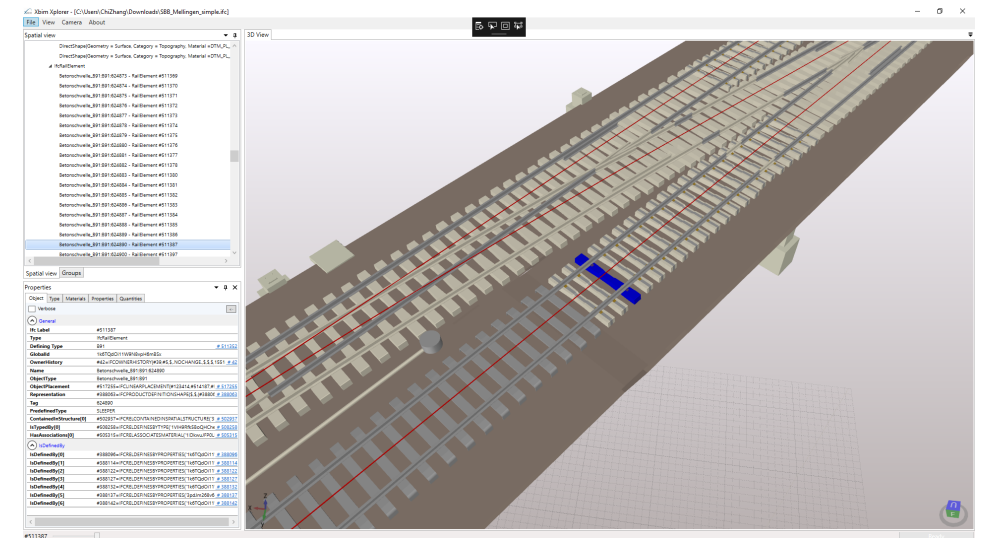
Xbim Xplorer - [C:\Users\ChiZhang\Downloads\SBB_Mellingen_simple.ifc]

File View Camera About

Spatial view

DirectShape(Geometry = Surface, Category = Topography, Material = DTM_FL...
DirectShape(Geometry = Surface, Category = Topography, Material = DTM_FL...
IfcRailElement
Betonschwelle_B91:B91:624873 - RailElement #511366
Betonschwelle_B91:B91:624874 - RailElement #511370
Betonschwelle_B91:B91:624875 - RailElement #511371
Betonschwelle_B91:B91:624876 - RailElement #511372
Betonschwelle_B91:B91:624877 - RailElement #511373
Betonschwelle_B91:B91:624878 - RailElement #511374
Betonschwelle_B91:B91:624879 - RailElement #511375
Betonschwelle_B91:B91:624880 - RailElement #511376
Betonschwelle_B91:B91:624881 - RailElement #511377
Betonschwelle_B91:B91:624882 - RailElement #511378
Betonschwelle_B91:B91:624883 - RailElement #511380
Betonschwelle_B91:B91:624884 - RailElement #511381
Betonschwelle_B91:B91:624885 - RailElement #511382
Betonschwelle_B91:B91:624886 - RailElement #511383
Betonschwelle_B91:B91:624887 - RailElement #511384
Betonschwelle_B91:B91:624888 - RailElement #511385
Betonschwelle_B91:B91:624889 - RailElement #511386
Betonschwelle_B91:B91:624890 - RailElement #511387
Betonschwelle_B91:B91:624900 - RailElement #511397

Spatial view Groups

Properties

Object Type Materials Properties Quantities

Verbose

General

| | |
|---|---|
| Ifc Label | #511387 |
| Type | IfcRailElement |
| Defining Type | B91 # 511322 |
| GlobalId | 1s6fQplOi11WB1dlqlH8mBSs |
| OwnerHistory | #42=IFCOWNERHISTORY(#38,#5,$,.NOCHANGE.,$,$,$,1551 # 42 |
| Name | Betonschwelle_B91:B91:624890 |
| ObjectType | Betonschwelle_B91:B91 |
| ObjectPlacement | #517255=IFCLINEARPLACEMENT(#123414,#514197,# # 517255 |
| Representation | #598063=IFCPRODUCTDEFINITIONSHAPE($,$,(#59806 # 598063 |
| Tag | 624890 |
| PredefinedType | SLEEPER |
| ContainedInStructure[0] | #502937=IFCRELCONTAINEDINSPATIALSTRUCTURE('3 # 502937 |
| IsTypedBy[0] | #506258=IFCRELDEFINESBYTYPE('1VHHRNS5eQHOhv # 506258 |
| HasAssociations[0] | #505315=IFCRELASSOCIATESMATERIAL('1OwvuFP0L # 505315 |

IsDefinedBy

| | |
|---|---|
| IsDefinedBy[0] | #588096=IFCRELDEFINESBYPROPERTIES('1s6fQplOi11 # 588096 |
| IsDefinedBy[1] | #588114=IFCRELDEFINESBYPROPERTIES('1s6fQplOi11 # 588114 |
| IsDefinedBy[2] | #588122=IFCRELDEFINESBYPROPERTIES('1s6fQplOi11 # 588122 |
| IsDefinedBy[3] | #588127=IFCRELDEFINESBYPROPERTIES('1s6fQplOi11 # 588127 |
| IsDefinedBy[4] | #588132=IFCRELDEFINESBYPROPERTIES('1s6fQplOi11 # 588132 |
| IsDefinedBy[5] | #588137=IFCRELDEFINESBYPROPERTIES('3qsdm268vE # 588137 |
| IsDefinedBy[6] | #588142=IFCRELDEFINESBYPROPERTIES('1s6fQplOi11 # 588142 |

3D View

#511387